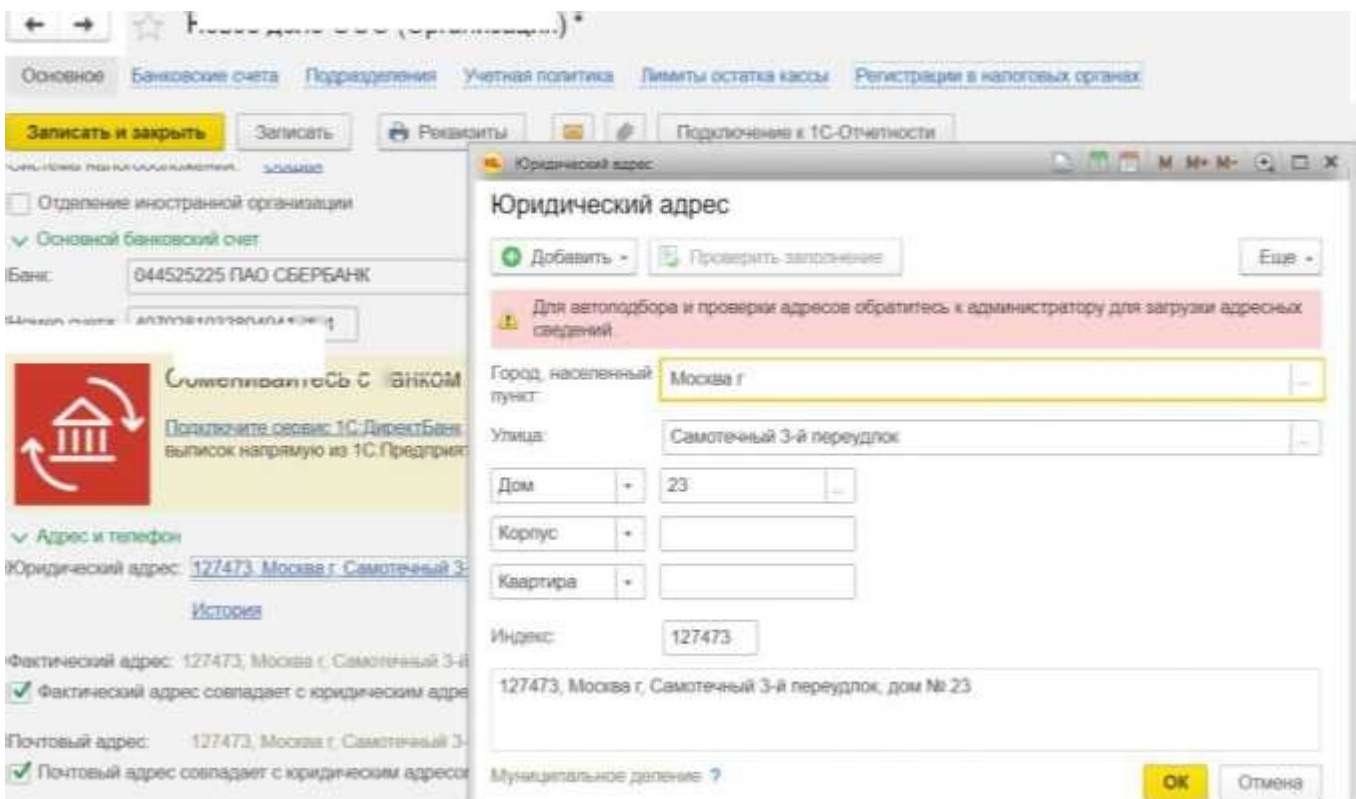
← → ☆ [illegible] *

Основное Банковские счета Подразделения Учетная политика Лимиты остатка кассы Регистрации в налоговых органах

Записать и закрыть Записать Реквизиты Подключение к 1С-Отчетности

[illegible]

Отделение иностранной организации

Основной банковский счет

Банк: 044525225 ПАО СБЕРБАНК

Номер счета: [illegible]

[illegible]ся с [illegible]анком

Подключите сервис 1С:ДиректБанк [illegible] выписок напрямую из 1С:Предприят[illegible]

Адрес и телефон

Юридический адрес: 127473, Москва г, Самотечный 3-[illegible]

История

Фактический адрес: 127473, Москва г, Самотечный 3-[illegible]

Фактический адрес совпадает с юридическим адре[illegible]

Почтовый адрес: 127473, Москва г, Самотечный 3-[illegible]

Почтовый адрес совпадает с юридическим адресо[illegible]

Юридический адрес

M M+ M-

Юридический адрес

Добавить Проверить заполнение Еще

Для автоподбора и проверки адресов обратитесь к администратору для загрузки адресных сведений

Город, населенный пункт: Москва г

Улица: Самотечный 3-й переулок

Дом 23

Корпус

Квартира

Индекс: 127473

127473, Москва г, Самотечный 3-й переулок, дом № 23

Муниципальное деление ?

OK Отмена